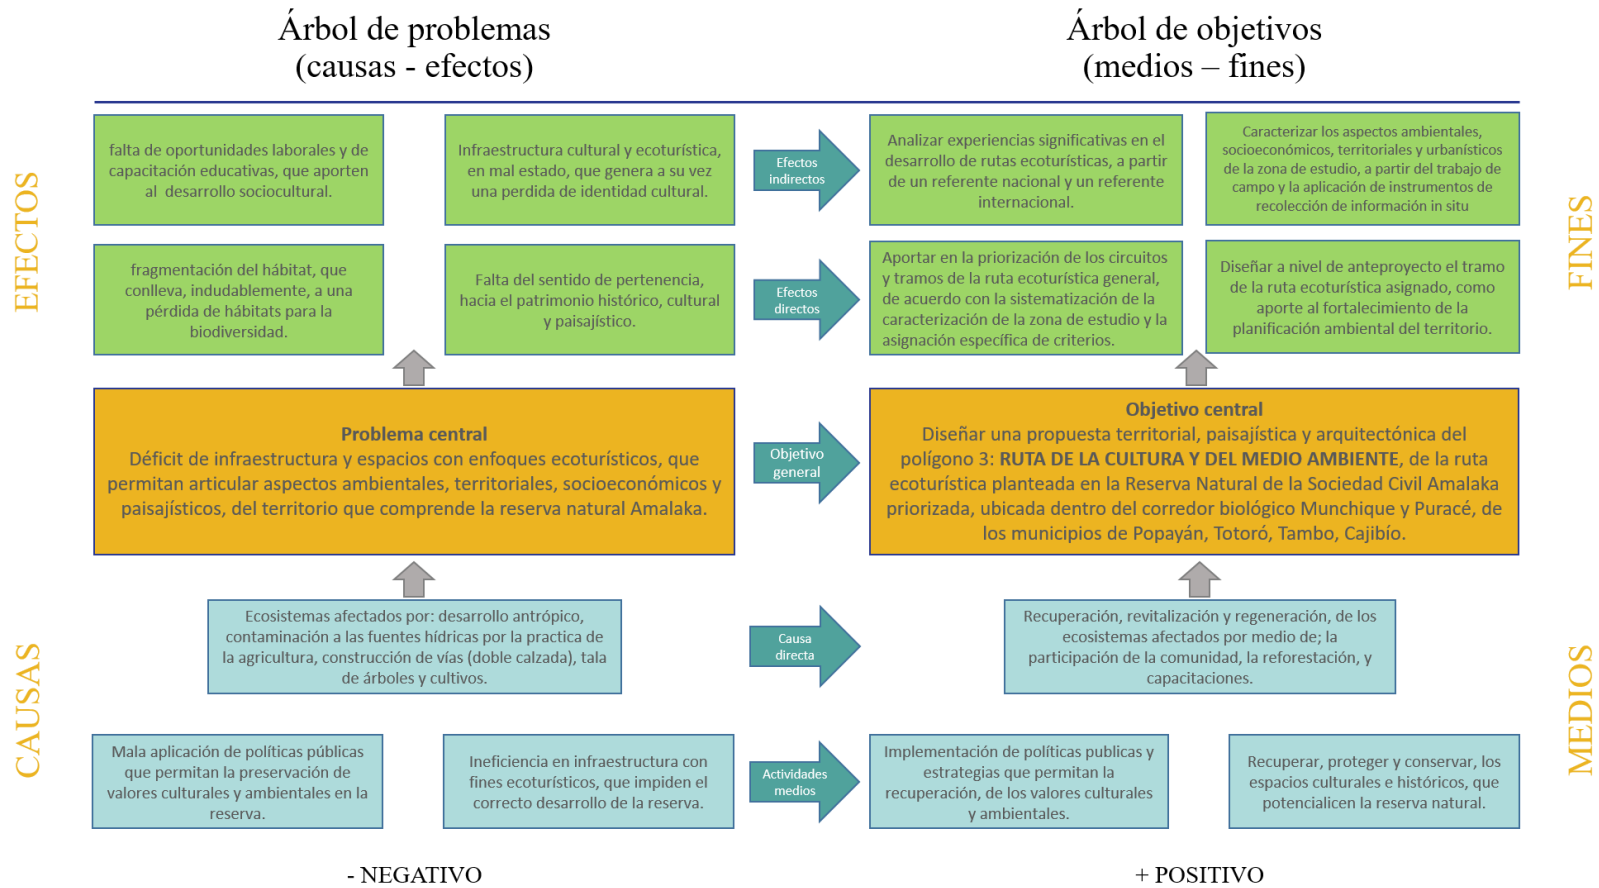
Árbol de problemas
(causas - efectos)

Árbol de objetivos
(medios – fines)

EFECTOS

falta de oportunidades laborales y de capacitación educativas, que aporten al desarrollo sociocultural.

Infraestructura cultural y ecoturística, en mal estado, que genera a su vez una perdida de identidad cultural.

Efectos indirectos

Analizar experiencias significativas en el desarrollo de rutas ecoturísticas, a partir de un referente nacional y un referente internacional.

Caracterizar los aspectos ambientales, socioeconómicos, territoriales y urbanísticos de la zona de estudio, a partir del trabajo de campo y la aplicación de instrumentos de recolección de información in situ

FINES

fragmentación del hábitat, que conlleva, indudablemente, a una pérdida de hábitats para la biodiversidad.

Falta del sentido de pertenencia, hacia el patrimonio histórico, cultural y paisajístico.

Efectos directos

Aportar en la priorización de los circuitos y tramos de la ruta ecoturística general, de acuerdo con la sistematización de la caracterización de la zona de estudio y la asignación específica de criterios.

Diseñar a nivel de anteproyecto el tramo de la ruta ecoturística asignado, como aporte al fortalecimiento de la planificación ambiental del territorio.

Problema central
Déficit de infraestructura y espacios con enfoques ecoturísticos, que permitan articular aspectos ambientales, territoriales, socioeconómicos y paisajísticos, del territorio que comprende la reserva natural Amalaka.

Objetivo general

Objetivo central
Diseñar una propuesta territorial, paisajística y arquitectónica del polígono 3: RUTA DE LA CULTURA Y DEL MEDIO AMBIENTE, de la ruta ecoturística planteada en la Reserva Natural de la Sociedad Civil Amalaka priorizada, ubicada dentro del corredor biológico Munchique y Puracé, de los municipios de Popayán, Totoró, Tambo, Cajibío.

CAUSAS

Ecosistemas afectados por: desarrollo antrópico, contaminación a las fuentes hídricas por la practica de la agricultura, construcción de vías (doble calzada), tala de árboles y cultivos.

Causa directa

Recuperación, revitalización y regeneración, de los ecosistemas afectados por medio de; la participación de la comunidad, la reforestación, y capacitaciones.

MEDIOS

Mala aplicación de políticas públicas que permitan la preservación de valores culturales y ambientales en la reserva.

Ineficiencia en infraestructura con fines ecoturísticos, que impiden el correcto desarrollo de la reserva.

Actividades medios

Implementación de políticas publicas y estrategias que permitan la recuperación, de los valores culturales y ambientales.

Recuperar, proteger y conservar, los espacios culturales e históricos, que potencialicen la reserva natural.

- NEGATIVO

+ POSITIVO